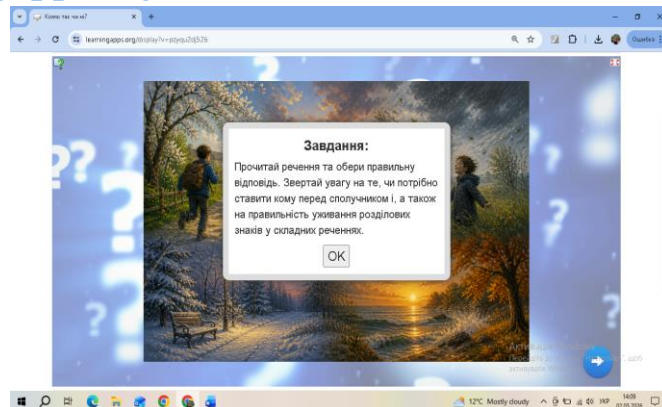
Кому так чи ні?
learningapps.org/display?v=pzyqu2dj526
Ошибка

Завдання:

Прочитай речення та обери правильну відповідь. Звертай увагу на те, чи потрібно ставити кому перед сполучником і, а також на правильність уживання розділових знаків у складних реченнях.

OK

Активація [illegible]
Перейдіть до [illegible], щоб активувати Windows.

12°C Mostly cloudy
УКР
14:09
02.05.2024